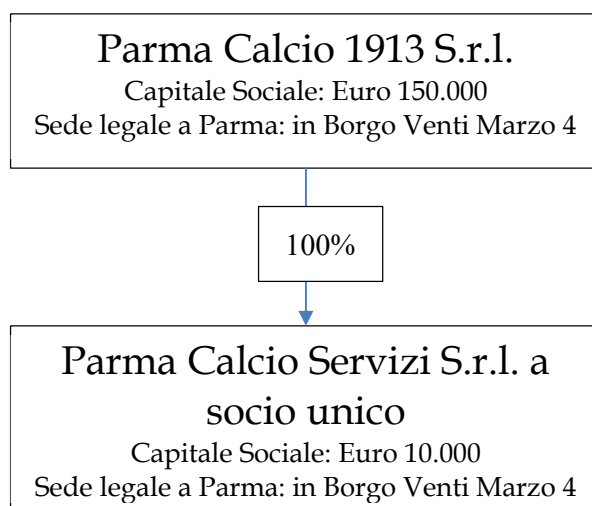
Parma Calcio 1913 S.r.l.
Capitale Sociale: Euro 150.000
Sede legale a Parma: in Borgo Venti Marzo 4

100%

Parma Calcio Servizi S.r.l. a socio unico
Capitale Sociale: Euro 10.000
Sede legale a Parma: in Borgo Venti Marzo 4